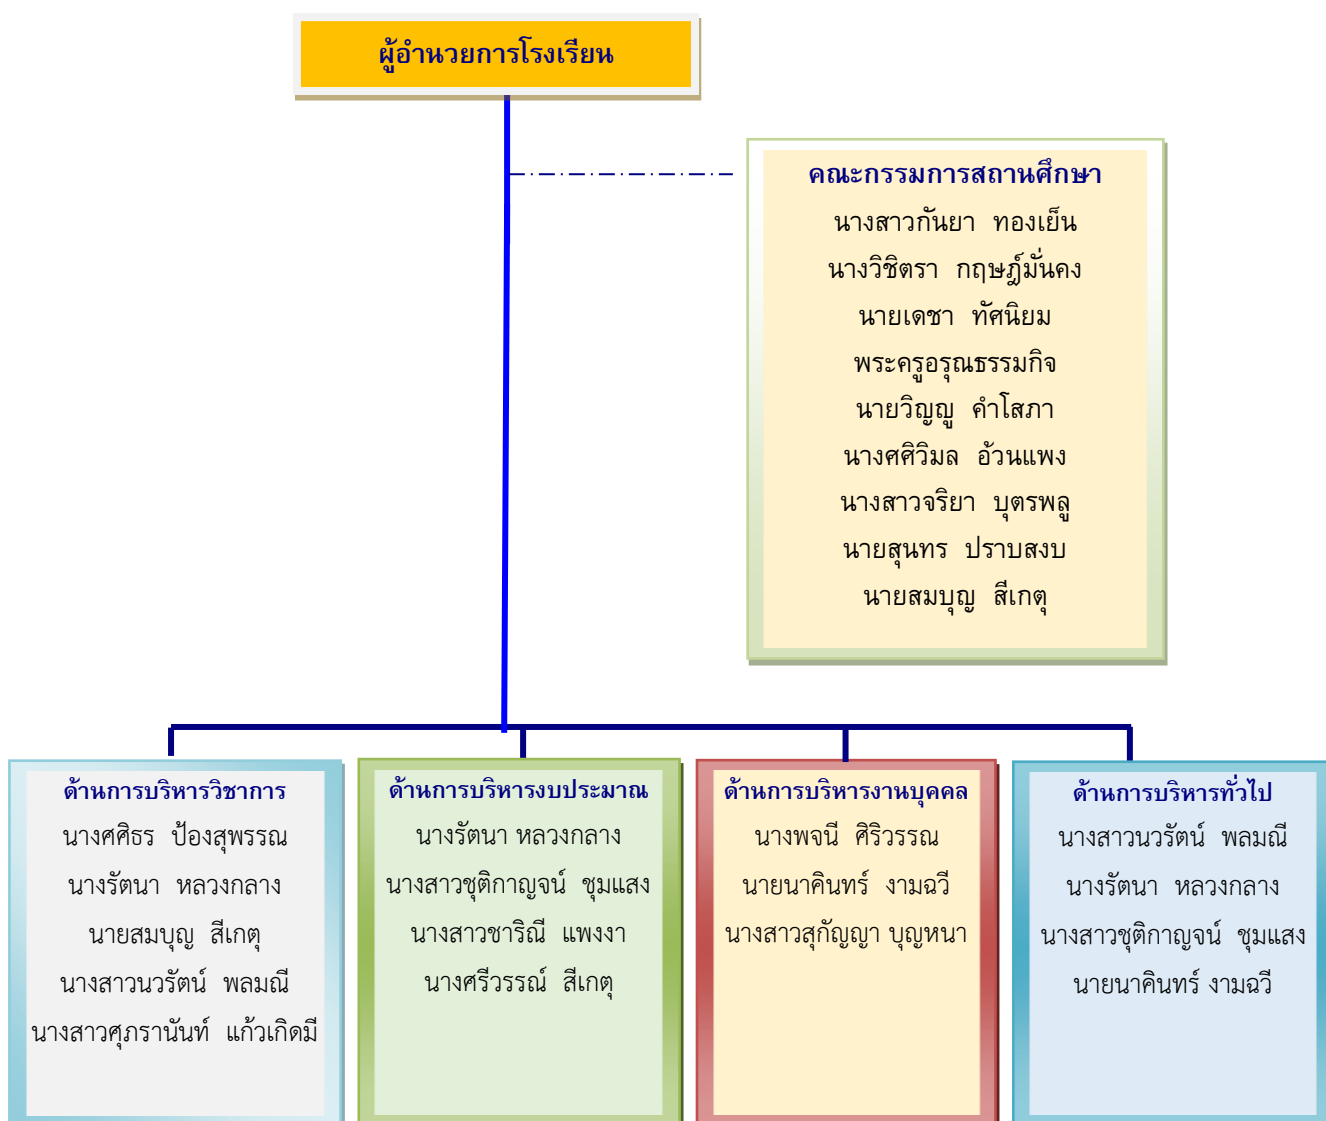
ผู้อำนวยการโรงเรียน

คณะกรรมการสถานศึกษา
นางสาวกันยา ทองเย็น
นางวิชิตรา กฤษฎ์มั่นคง
นายเดชา ทัศนิยม
พระครูอรุณธรรมกิจ
นายวิญญู คำโสภา
นางศศิวิมล อ้วนแพง
นางสาวจริยา บุตรพลู
นายสุนทร ปราบสงบ
นายสมบุญ สีเกตุ

ด้านการบริหารวิชาการ
นางศศิธร ป้องสุพรรณ
นางรัตนา หลวงกลาง
นายสมบุญ สีเกตุ
นางสาวนวรัตน์ พลมณี
นางสาวศุภรานันท์ แก้วเกิดมี

ด้านการบริหารงบประมาณ
นางรัตนา หลวงกลาง
นางสาวชุติกาญจน์ ชุมแสง
นางสาวชาริณี แพงงา
นางศรีวรรณ์ สีเกตุ

ด้านการบริหารงานบุคคล
นางพจนี ศิริวรรณ
นายนาคินทร์ งามฉวี
นางสาวสุกัญญา บุญหนา

ด้านการบริหารทั่วไป
นางสาวนวรัตน์ พลมณี
นางรัตนา หลวงกลาง
นางสาวชุติกาญจน์ ชุมแสง
นายนาคินทร์ งามฉวี